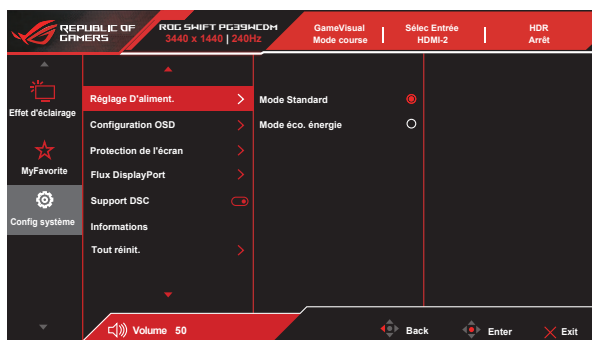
REPUBLIC OF GAMERS

ROG SWIFT PG39WCDM
3440 x 1440 | 240Hz

GameVisual
Mode course

Sélec Entrée
HDMI-2

HDR
Arrêt

Effet d'éclairage

MyFavorite

Config système

Réglage D'aliment.

Configuration OSD

Protection de l'écran

Flux DisplayPort

Support DSC

Informations

Tout réinit.

Mode Standard

Mode éco. énergie

Volume 50

Back

Enter

Exit